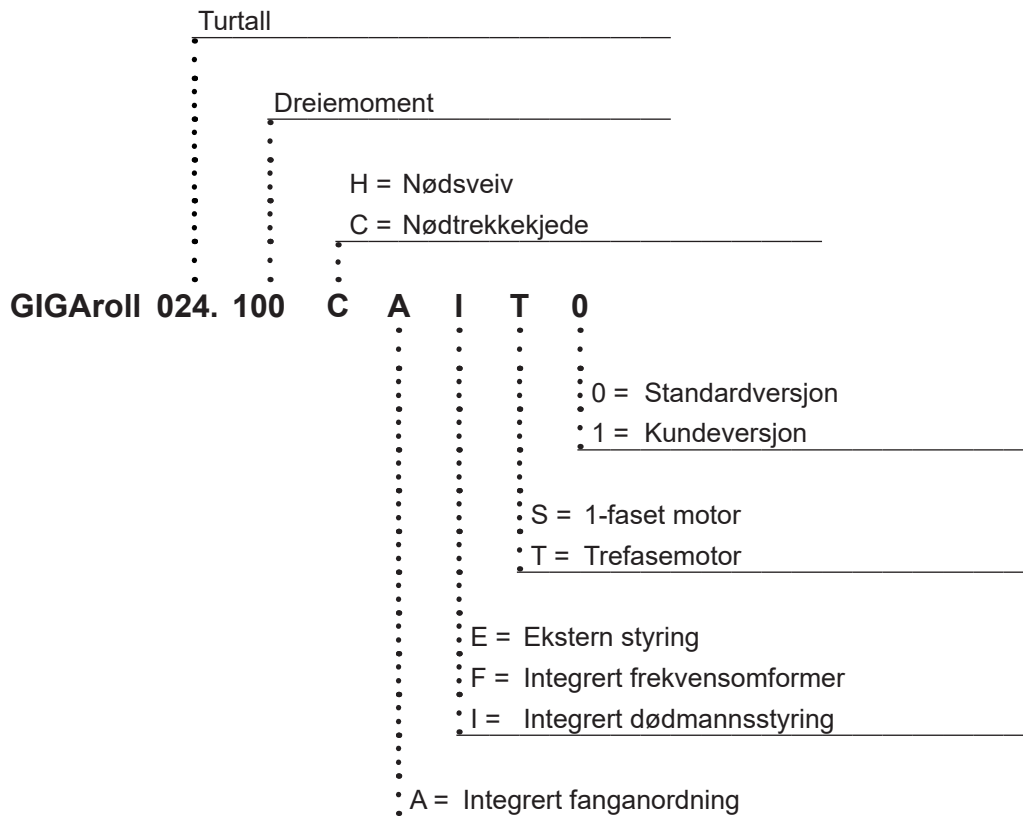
Turtall

Dreiemoment

H = Nødsveiv
C = Nødtrekkekjede

GIGAroll 024. 100 C A I T 0

0 = Standardversjon
1 = Kundeversjon

S = 1-faset motor
T = Trefasemotor

E = Ekstern styring
F = Integrert frekvensomformer
I = Integrert dødmannsstyring

A = Integrert fanganordning